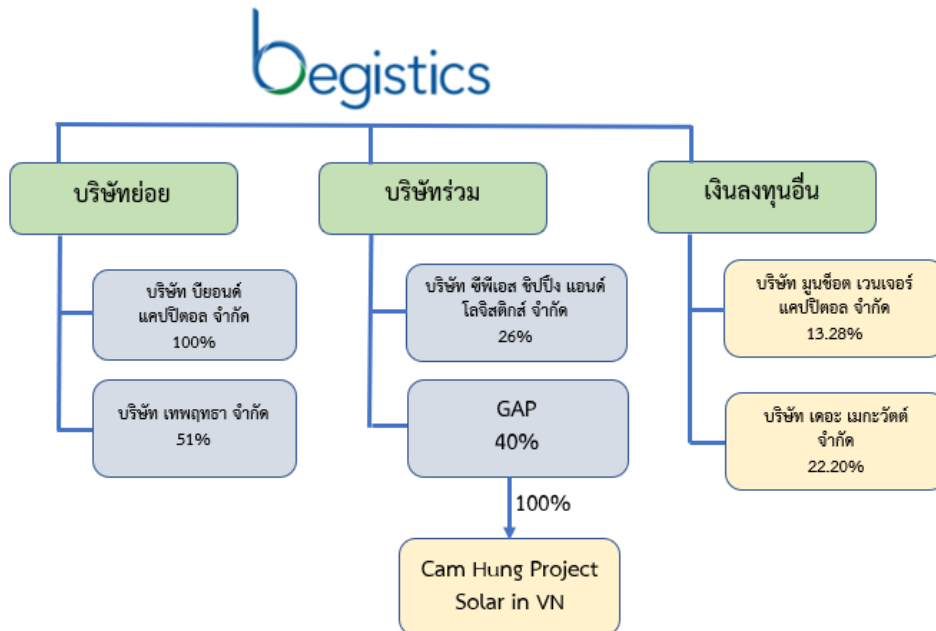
begistics

บริษัทย่อย

บริษัท บียอนด์ แคปปิตอล จำกัด
100%

บริษัท เทพฤทธา จำกัด
51%

บริษัทร่วม

บริษัท ซีพีเอส ชิปปิ้ง แอนด์ โลจิสติกส์ จำกัด
26%

GAP
40%

100%

Cam Hung Project Solar in VN

เงินลงทุนอื่น

บริษัท มูนช็อต เวนเจอร์ แคปปิตอล จำกัด
13.28%

บริษัท เดอะ เมกะวัตต์ จำกัด
22.20%